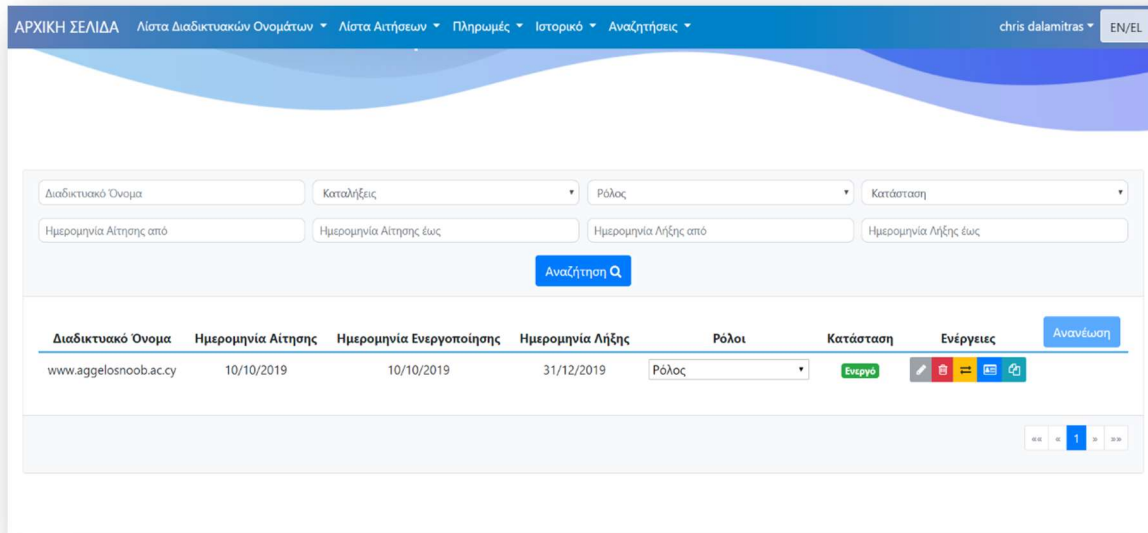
ΑΡΧΙΚΗ ΣΕΛΙΔΑ Λίστα Διαδικτυακών Ονομάτων ▾ Λίστα Αιτήσεων ▾ Πληρωμές ▾ Ιστορικό ▾ Αναζητήσεις ▾ chris dalamitras ▾ EN/EL

Διαδικτυακό Όνομα | Καταλήξεις | Ρόλος | Κατάσταση

Ημερομηνία Αίτησης από | Ημερομηνία Αίτησης έως | Ημερομηνία Λήξης από | Ημερομηνία Λήξης έως

Αναζήτηση

Ανανέωση

| Διαδικτυακό Όνομα | Ημερομηνία Αίτησης | Ημερομηνία Ενεργοποίησης | Ημερομηνία Λήξης | Ρόλοι | Κατάσταση | Ενέργειες |
|---|---|---|---|---|---|---|
| www.aggelosnoob.ac.cy | 10/10/2019 | 10/10/2019 | 31/12/2019 | Ρόλος | Ενεργό | |

«« « 1 » »»